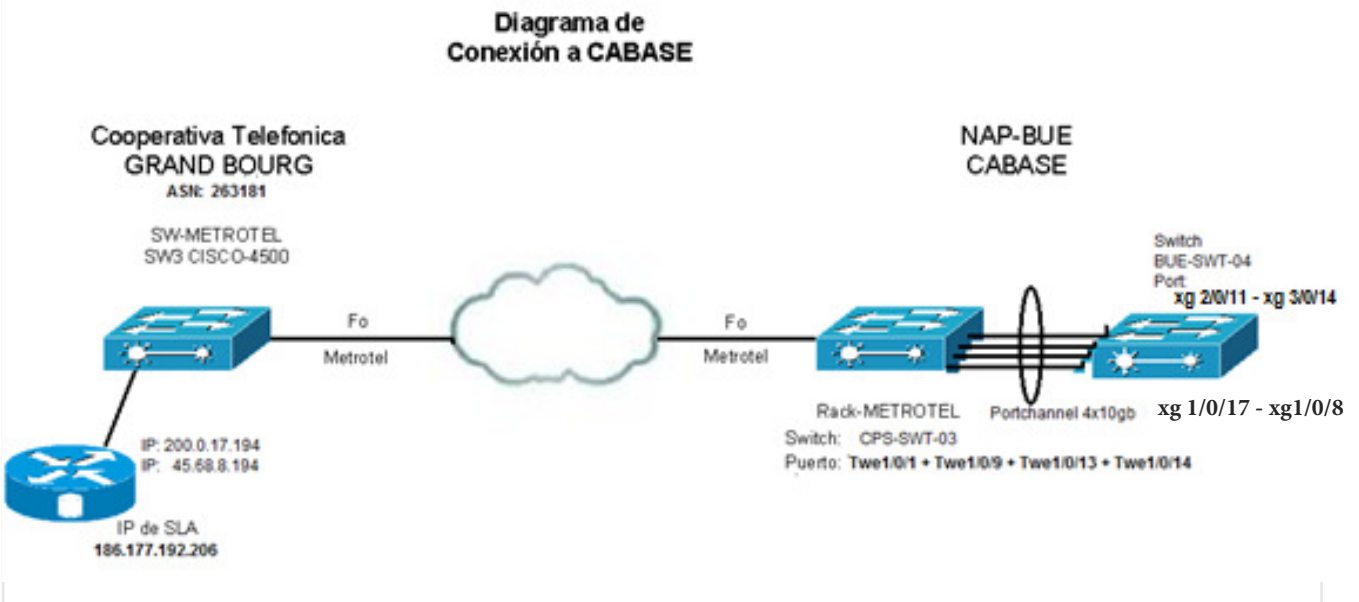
Diagrama de
Conexión a CABASE

Cooperativa Telefonica
GRAND BOURG
ASN: 263181

SW-METROTEL
SW3 CISCO-4500

Fo
Metrotel

Fo
Metrotel

NAP-BUE
CABASE

Switch
BUE-SWT-04
Port:
xg 2/0/11 - xg 3/0/14

Rack-METROTEL
Switch: CPS-SWT-03
Puerto: Twe1/0/1 + Twe1/0/9 + Twe1/0/13 + Twe1/0/14

Portchannel 4x10gb

xg 1/0/17 - xg1/0/8

IP: 200.0.17.194
IP: 45.68.8.194

IP de SLA
186.177.192.206